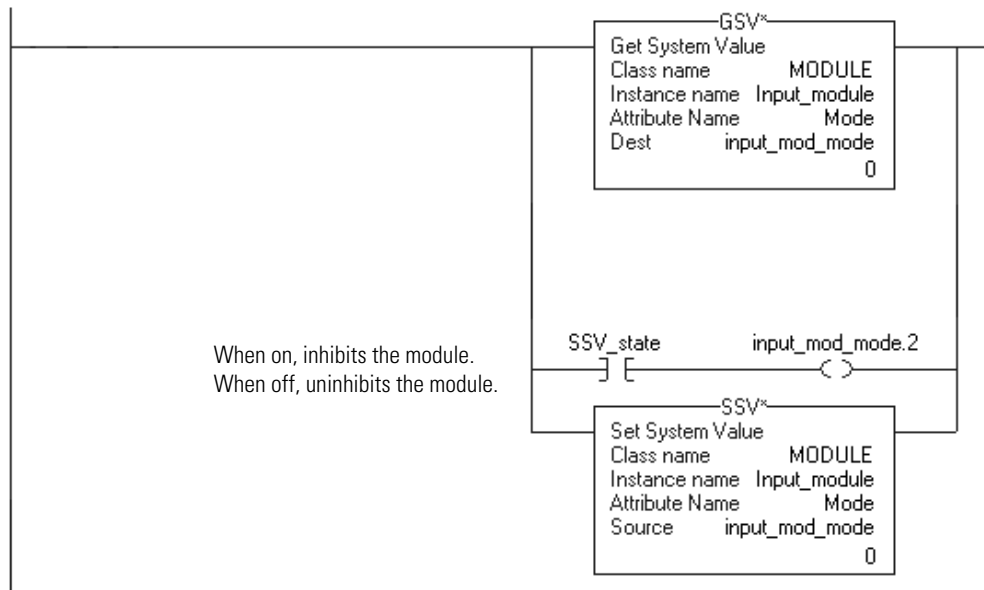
GSV

Get System Value
Class name MODULE
Instance name Input_module
Attribute Name Mode
Dest input_mod_mode
0

When on, inhibits the module.
When off, uninhibits the module.

SSV_state

input_mod_mode.2

SSV

Set System Value
Class name MODULE
Instance name Input_module
Attribute Name Mode
Source input_mod_mode
0